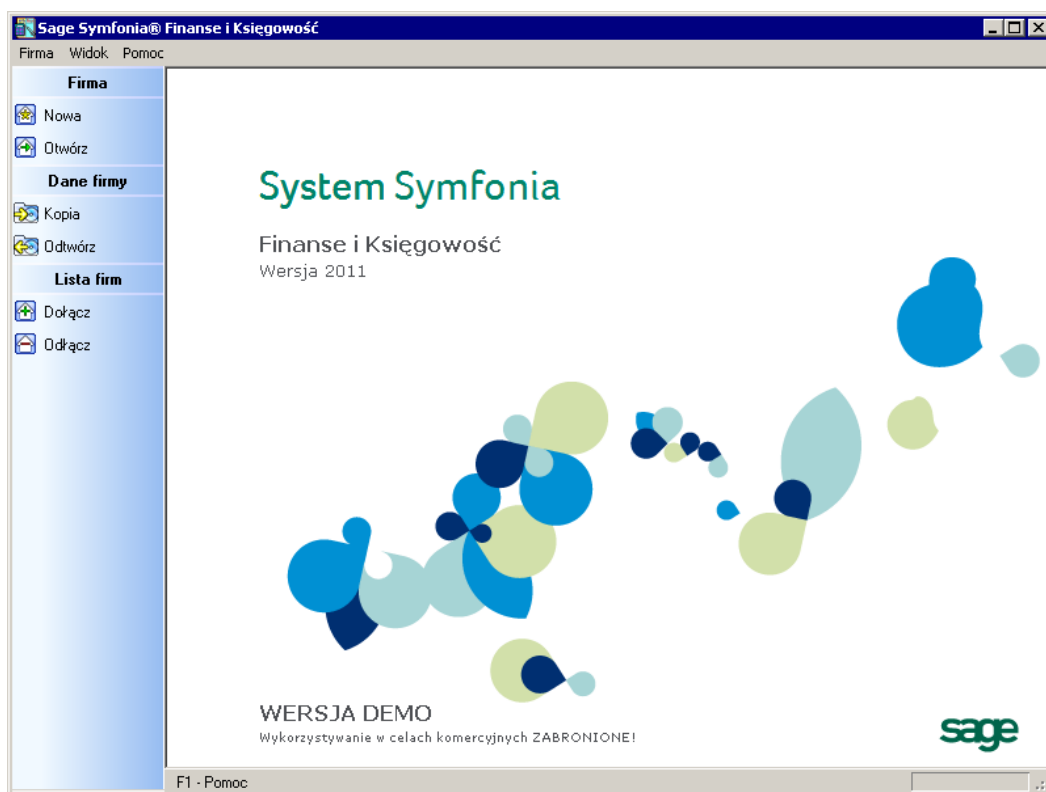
Sage Symfonia® Finanse i Księgowość

Firma Widok Pomoc

Firma

Nowa

Otwórz

Dane firmy

Kopia

Odtwórz

Lista firm

Dołącz

Odłącz

System Symfonia

Finanse i Księgowość

Wersja 2011

WERSJA DEMO

Wykorzystywanie w celach komercyjnych ZABRONIONE!

sage

F1 - Pomoc